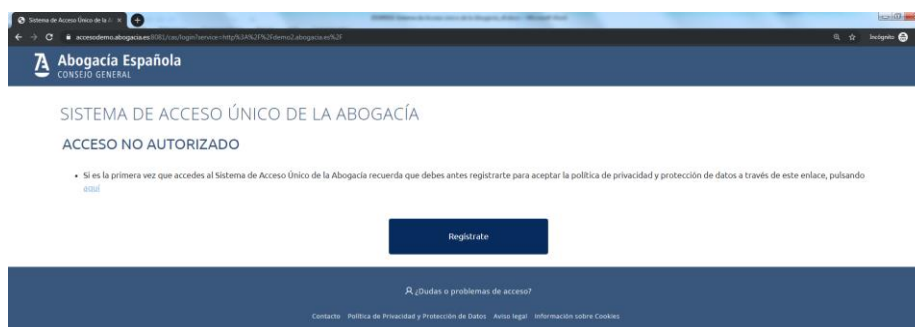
Sistema de Acceso Único de la A ×

accesodemo.abogacia.es:8081/cas/login?service=http%3A%2F%2Fdemo2.abogacia.es%2F

Incógnito

Abogacía Española
CONSEJO GENERAL

SISTEMA DE ACCESO ÚNICO DE LA ABOGACÍA

ACCESO NO AUTORIZADO

• Si es la primera vez que accedes al Sistema de Acceso Único de la Abogacia recuerda que debes antes registrarte para aceptar la política de privacidad y protección de datos a través de este enlace, pulsando aquí

Regístrate

¿Dudas o problemas de acceso?

Contacto Política de Privacidad y Protección de Datos Aviso legal Información sobre Cookies